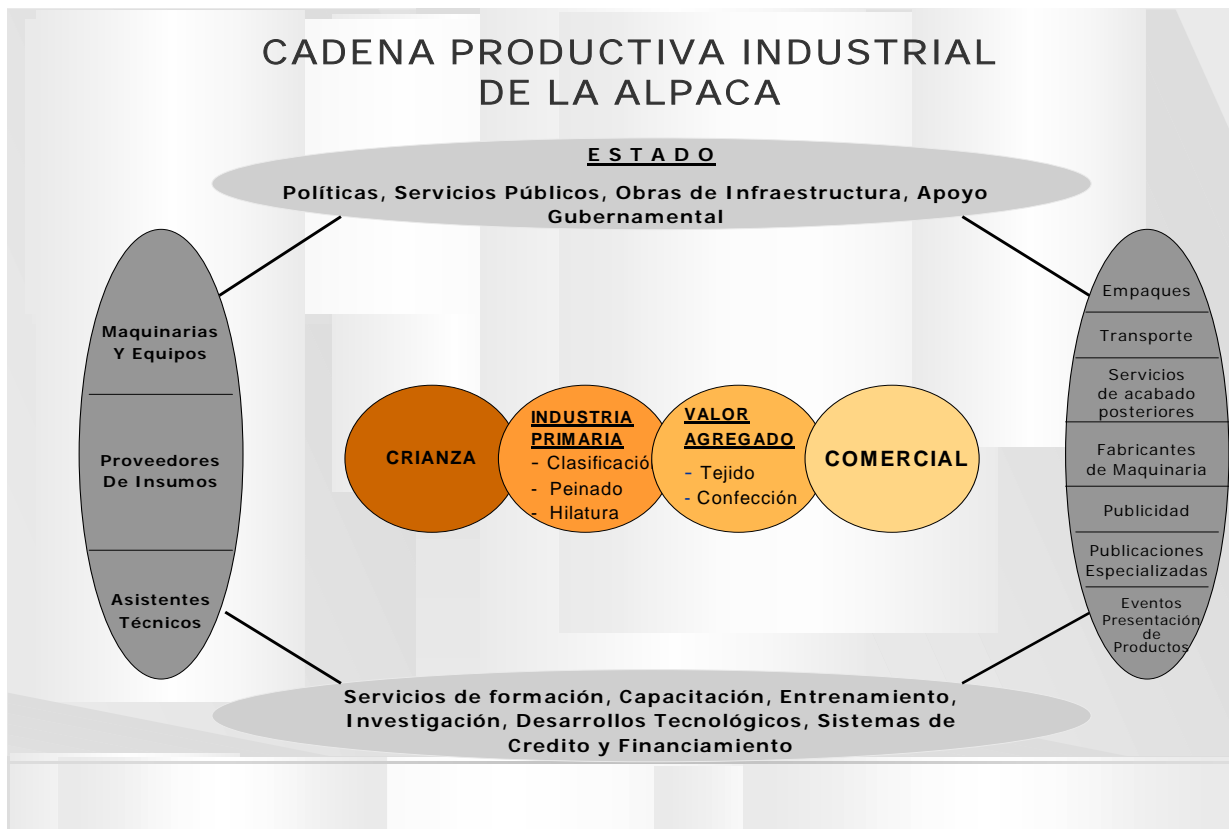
CADENA PRODUCTIVA INDUSTRIAL DE LA ALPACA

ESTADO

Políticas, Servicios Públicos, Obras de Infraestructura, Apoyo Gubernamental

Maquinarias Y Equipos

Proveedores De Insumos

Asistentes Técnicos

CRIANZA

INDUSTRIA PRIMARIA
- Clasificació
- Peinado
- Hilatura

VALOR AGREGADO
- Tejido
- Confección

COMERCIAL

Empaques

Transporte

Servicios de acabado posteriores

Fabricantes de Maquinaria

Publicidad

Publicaciones Especializadas

Eventos Presentación de Productos

Servicios de formación, Capacitación, Entrenamiento, Investigación, Desarrollos Tecnológicos, Sistemas de Credito y Financiamiento